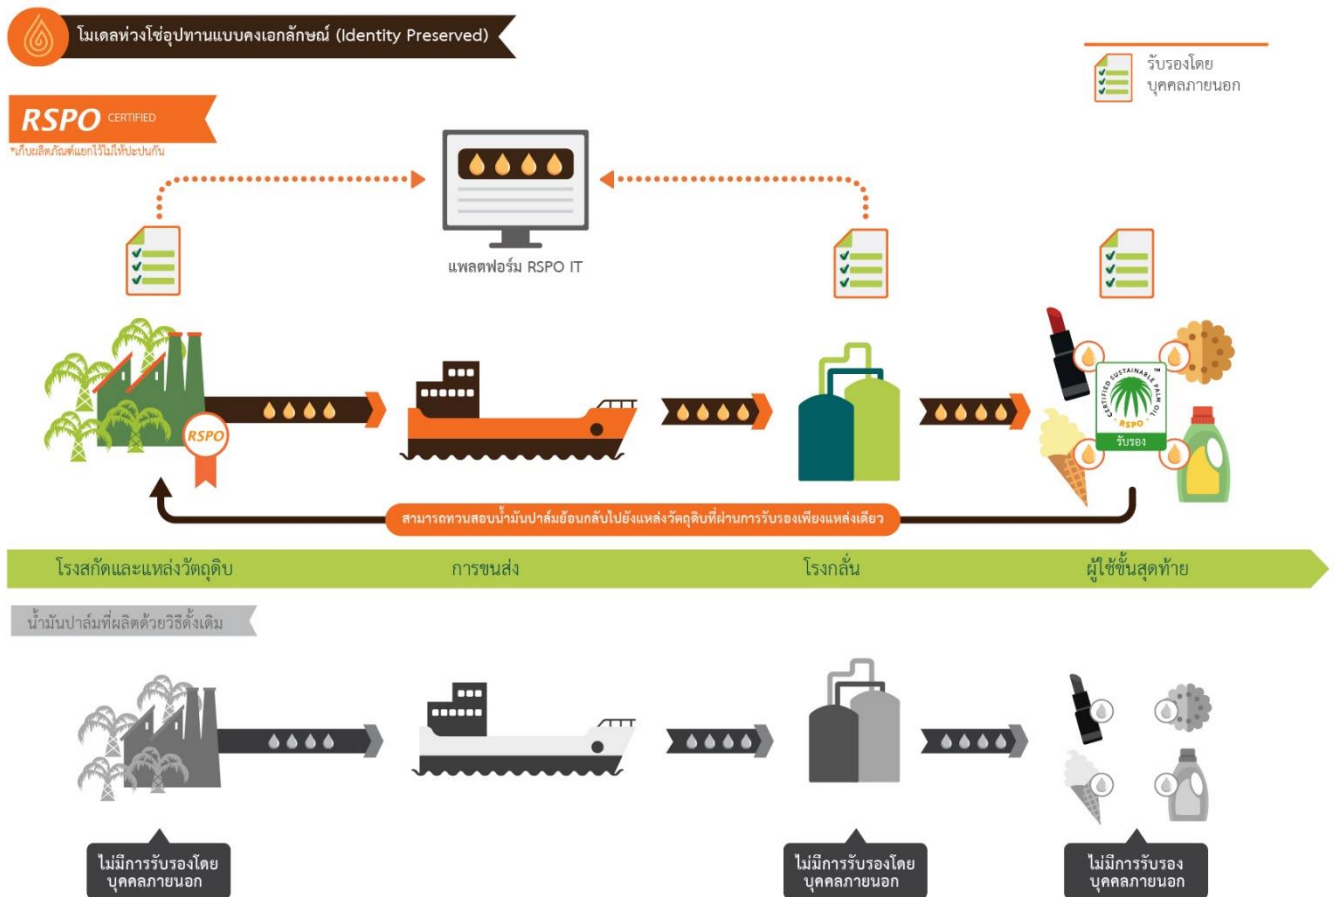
โมเดลห่วงโซ่อุปทานแบบคงเอกลักษณ์ (Identity Preserved)

รับรองโดย
บุคคลภายนอก

RSPO CERTIFIED
*เก็บผลิตภัณฑ์แยกไว้ไม่ให้ปะปนกัน

แพลตฟอร์ม RSPO IT

RSPO

CERTIFIED SUSTAINABLE PALM OIL
RSPO
รับรอง

สามารถทวนสอบน้ำมันปาล์มย้อนกลับไปยังแหล่งวัตถุดิบที่ผ่านการรับรองเพียงแหล่งเดียว

โรงสกัดและแหล่งวัตถุดิบ
การขนส่ง
โรงกลั่น
ผู้ใช้ขั้นสุดท้าย

น้ำมันปาล์มที่ผลิตด้วยวิธีดั้งเดิม

ไม่มีการรับรองโดย
บุคคลภายนอก

ไม่มีการรับรองโดย
บุคคลภายนอก

ไม่มีการรับรอง
บุคคลภายนอก